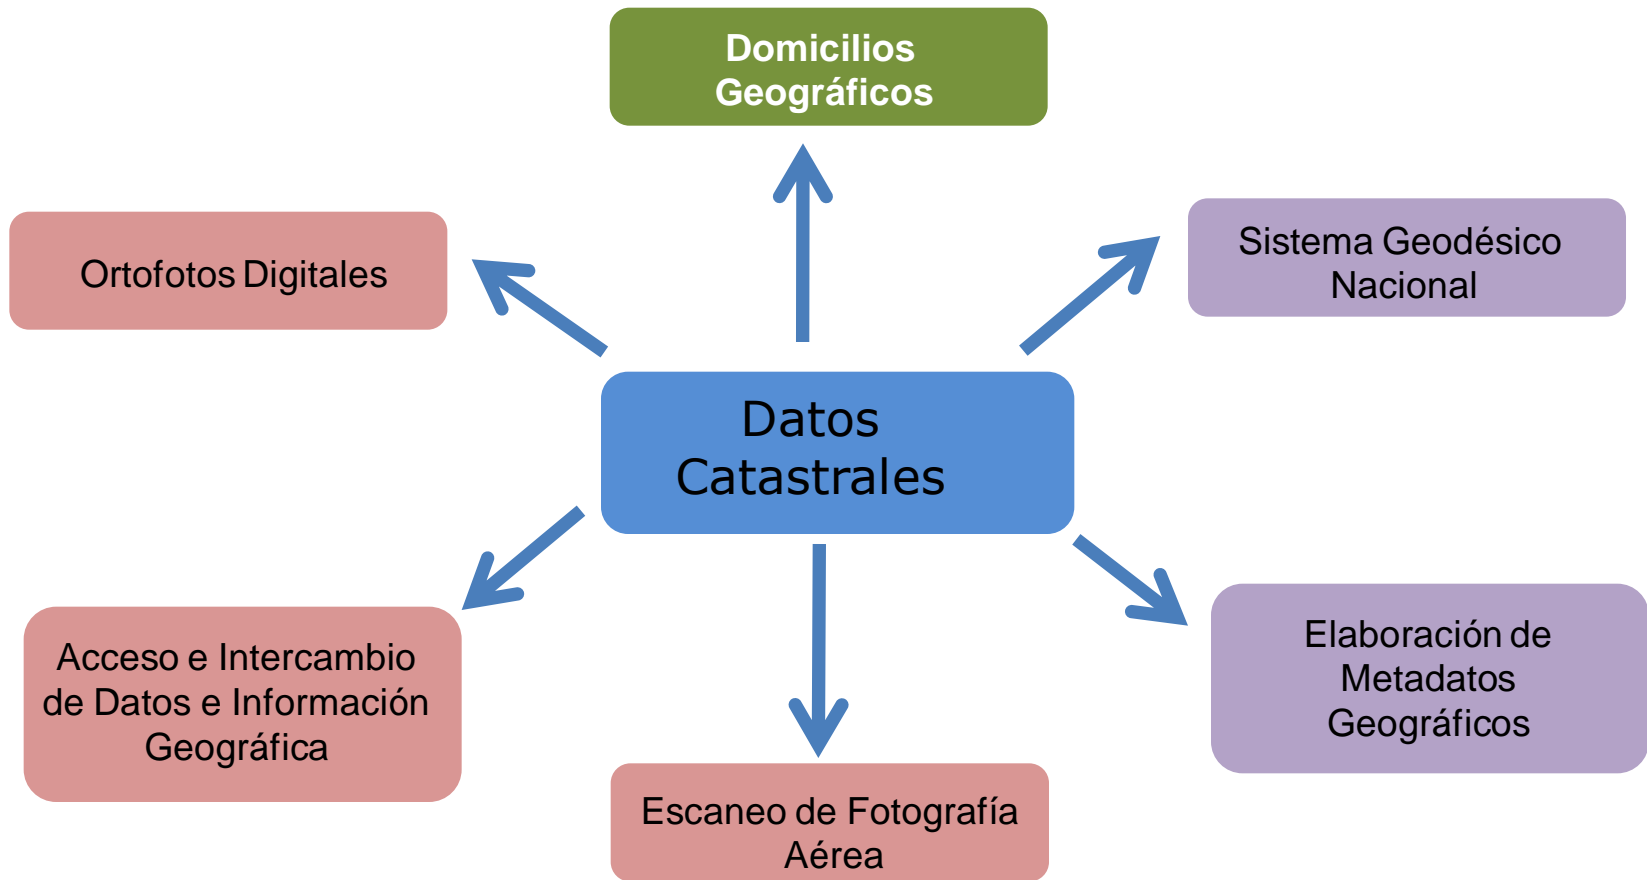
Domicilios Geográficos

Ortofotos Digitales

Sistema Geodésico Nacional

Datos Catastrales

Acceso e Intercambio de Datos e Información Geográfica

Escaneo de Fotografía Aérea

Elaboración de Metadatos Geográficos